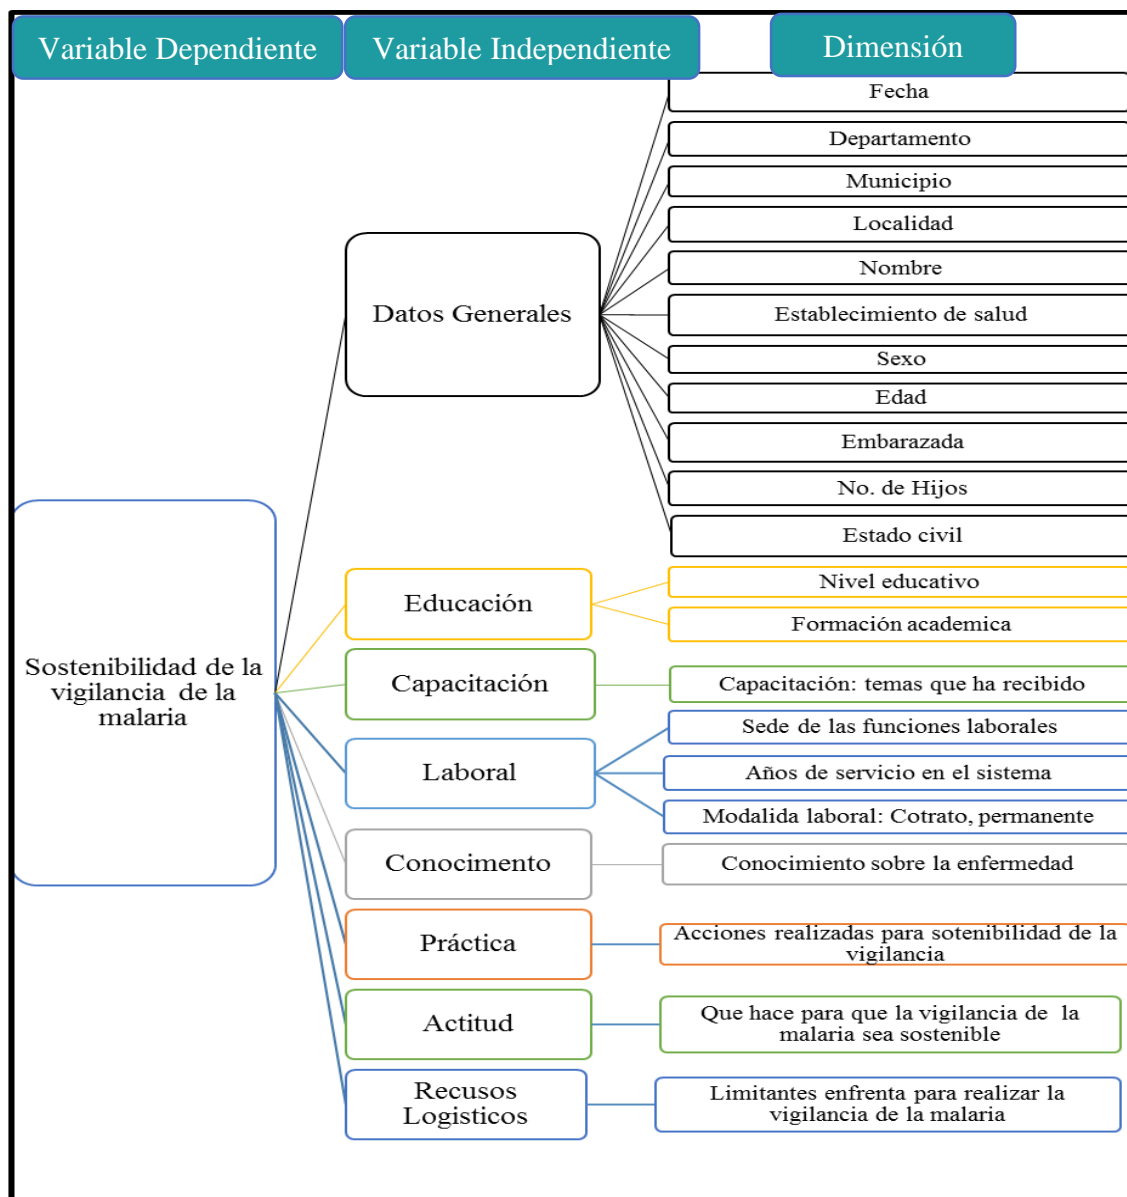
Variable Dependiente

Variable Independiente

Dimensión

Sostenibilidad de la vigilancia de la malaria

Datos Generales

Fecha

Departamento

Municipio

Localidad

Nombre

Establecimiento de salud

Sexo

Edad

Embarazada

No. de Hijos

Estado civil

Educación

Nivel educativo

Formación academica

Capacitación

Capacitación: temas que ha recibido

Laboral

Sede de las funciones laborales

Años de servicio en el sistema

Modalida laboral: Cotrato, permanente

Conocimento

Conocimiento sobre la enfermedad

Práctica

Acciones realizadas para sotenibilidad de la vigilancia

Actitud

Que hace para que la vigilancia de la malaria sea sostenible

Recusos Logisticos

Limitantes enfrenta para realizar la vigilancia de la malaria